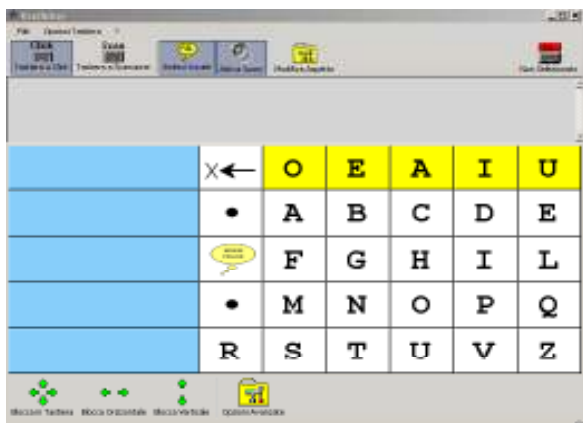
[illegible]

File Opzioni Tastiera ?

Click
Tastiera a Click

Scan
Tastiera a Scansione

Sintesi Vocale

Aiuto in Scans

Modifica Registro

Salv. Sintetizzato

| | X← | O | E | A | I | U |
|---|---|---|---|---|---|---|
| | • | A | B | C | D | E |
| | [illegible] | F | G | H | I | L |
| | • | M | N | O | P | Q |
| | R | S | T | U | V | Z |

Blocco Tastiera

Blocco Orizzontale

Blocco Verticale

Opzioni Avanzate